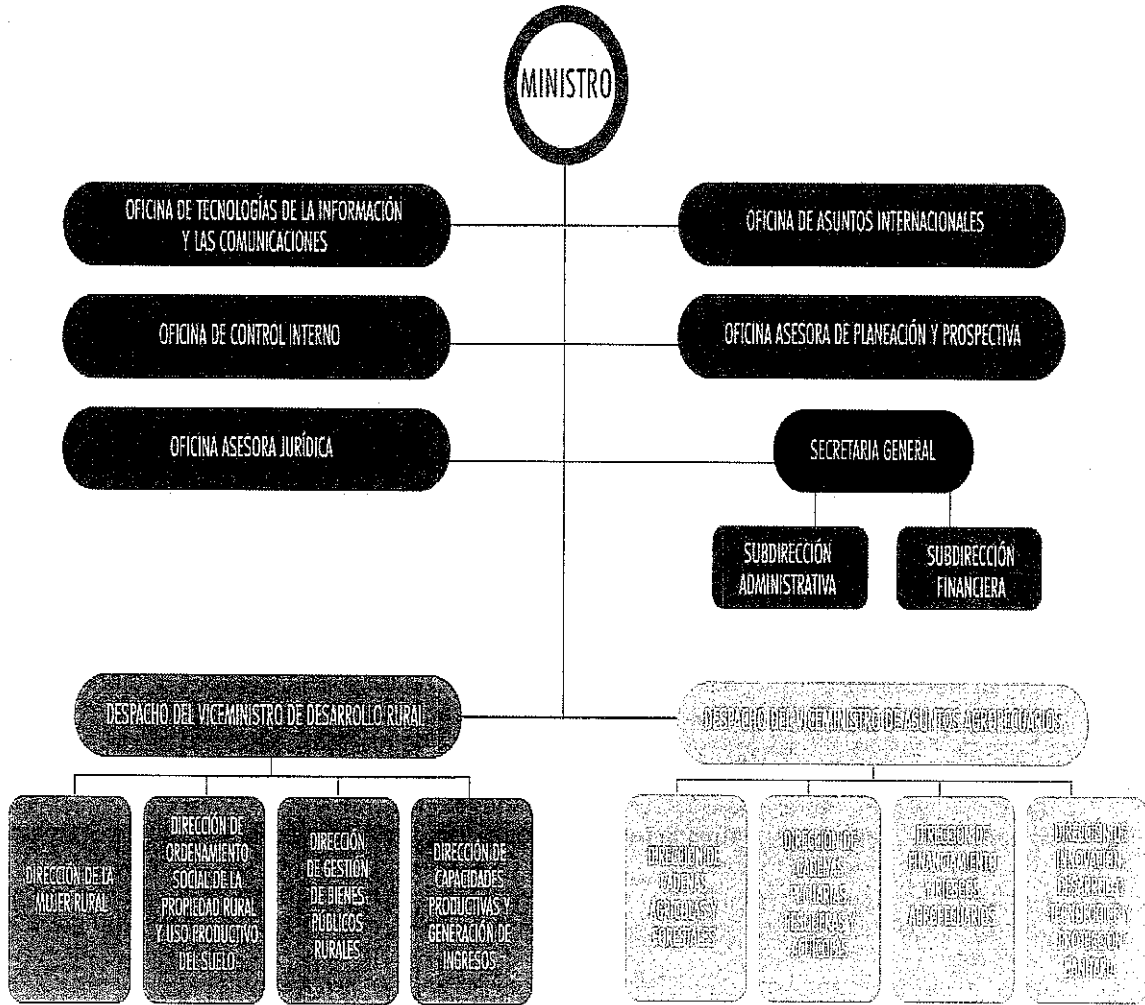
MINISTRO

OFICINA DE TECNOLOGÍAS DE LA INFORMACIÓN Y LAS COMUNICACIONES

OFICINA DE ASUNTOS INTERNACIONALES

OFICINA DE CONTROL INTERNO

OFICINA ASESORA DE PLANEACIÓN Y PROSPECTIVA

OFICINA ASESORA JURÍDICA

SECRETARIA GENERAL

SUBDIRECCIÓN ADMINISTRATIVA

SUBDIRECCIÓN FINANCIERA

DESPACHO DEL VICEMINISTRO DE DESARROLLO RURAL

DESPACHO DEL VICEMINISTRO DE ASUNTOS AGROPECUARIOS

DIRECCIÓN DE LA MUJER RURAL

DIRECCIÓN DE ORDENAMIENTO SOCIAL DE LA PROPIEDAD RURAL Y USO PRODUCTIVO DEL SUELO

DIRECCIÓN DE GESTIÓN DE BIENES PÚBLICOS RURALES

DIRECCIÓN DE CAPACIDADES PRODUCTIVAS Y GENERACIÓN DE INGRESOS

DIRECCIÓN DE CADENAS AGRÍCOLAS Y FORESTALES

DIRECCIÓN DE CADENAS PECUARIAS, PESQUERAS Y ACUÍCOLAS

DIRECCIÓN DE FINANCIAMIENTO Y RIESGOS AGROPECUARIOS

DIRECCIÓN DE INNOVACIÓN, DESARROLLO TECNOLÓGICO Y PROTECCIÓN SANITARIA